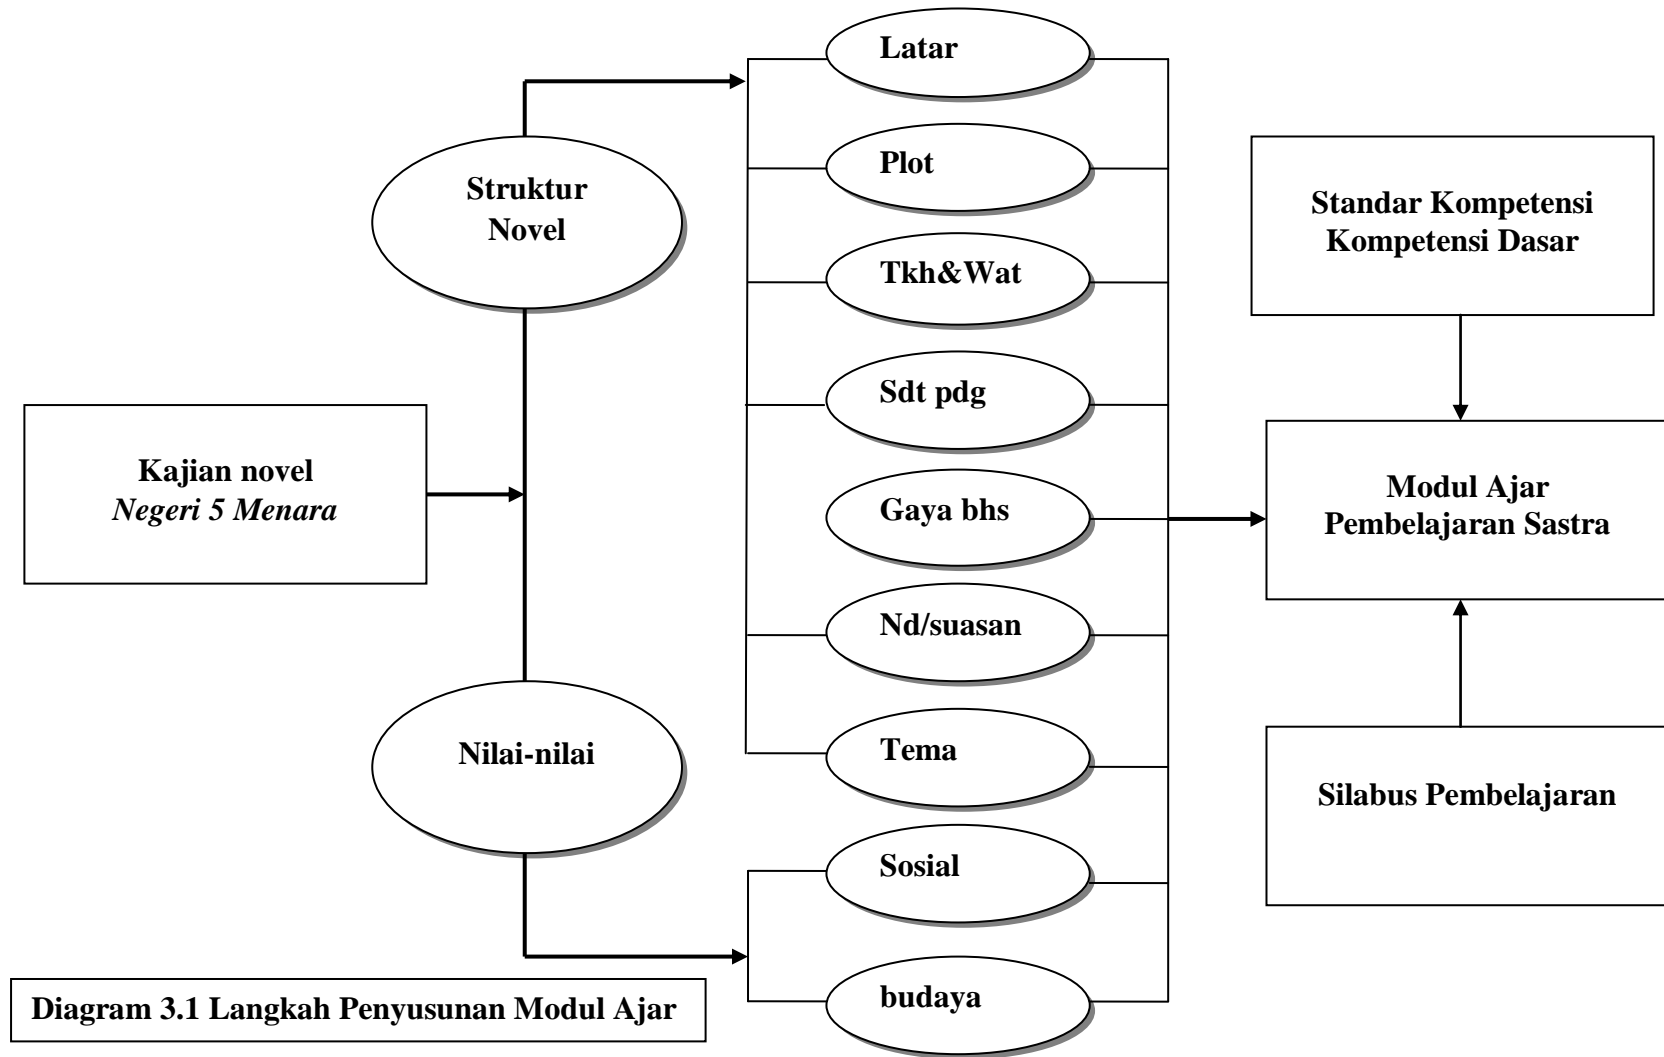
Kajian novel
*Negeri 5 Menara*

Struktur Novel

Nilai-nilai

Latar

Plot

Tkh&Wat

Sdt pdg

Gaya bhs

Nd/suasan

Tema

Sosial

budaya

Standar Kompetensi
Kompetensi Dasar

Modul Ajar
Pembelajaran Sastra

Silabus Pembelajaran

Diagram 3.1 Langkah Penyusunan Modul Ajar